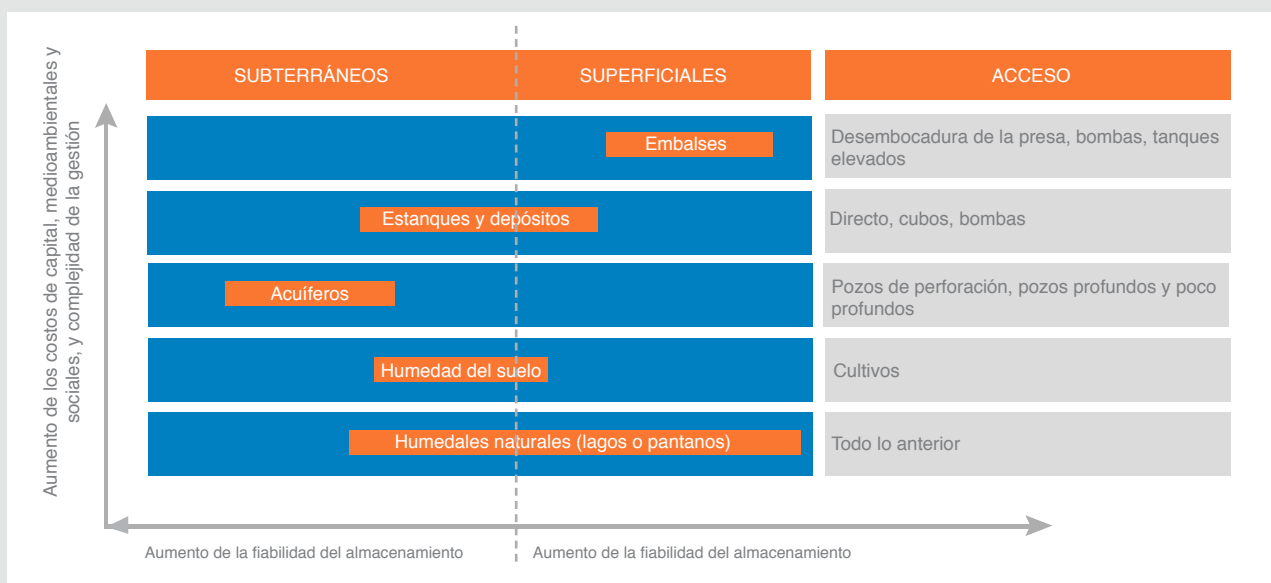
Aumento de los costos de capital, medioambientales y sociales, y complejidad de la gestión

| SUBTERRÁNEOS | SUPERFICIALES | ACCESO |
|---|---|---|
| | Embalses | Desembocadura de la presa, bombas, tanques elevados |
| Estanques y depósitos | | Directo, cubos, bombas |
| Acuíferos | | Pozos de perforación, pozos profundos y poco profundos |
| Humedad del suelo | | Cultivos |
| Humedales naturales (lagos o pantanos) | | Todo lo anterior |

Aumento de la fiabilidad del almacenamiento

Aumento de la fiabilidad del almacenamiento